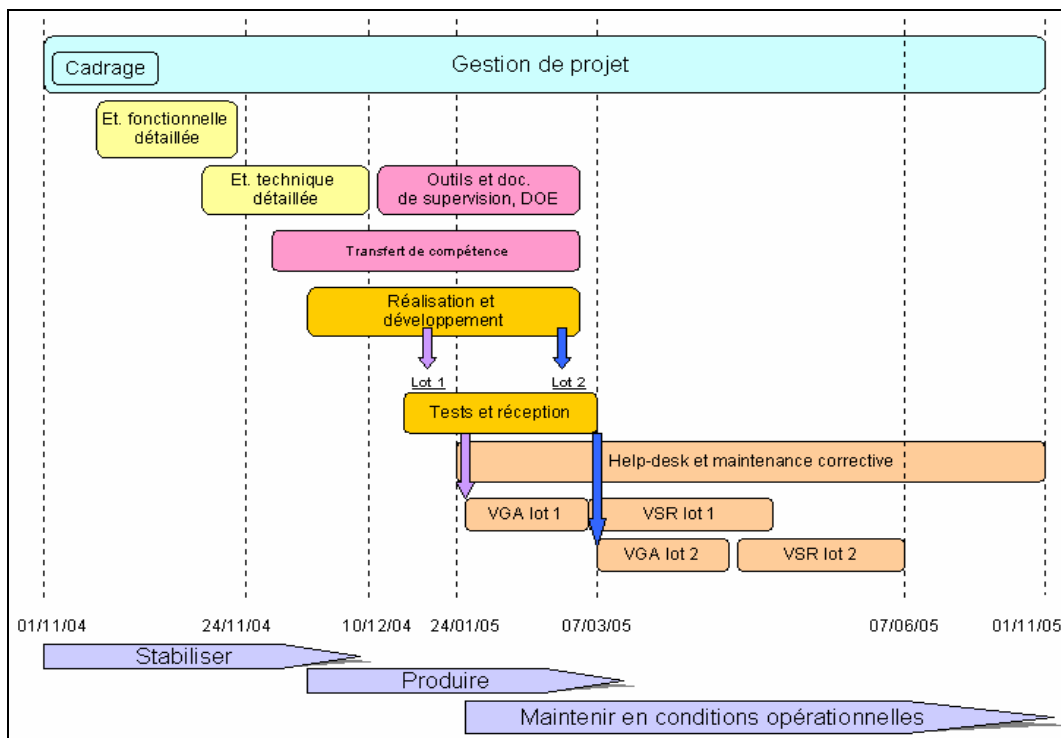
Cadrage

Gestion de projet

Et. fonctionnelle détaillée

Et. technique détaillée

Outils et doc. de supervision, DOE

Transfert de compétence

Réalisation et développement

Lot 1

Lot 2

Tests et réception

Help-desk et maintenance corrective

VGA lot 1

VSR lot 1

VGA lot 2

VSR lot 2

01/11/04

24/11/04

10/12/04

24/01/05

07/03/05

07/06/05

01/11/05

Stabiliser

Produire

Maintenir en conditions opérationnelles